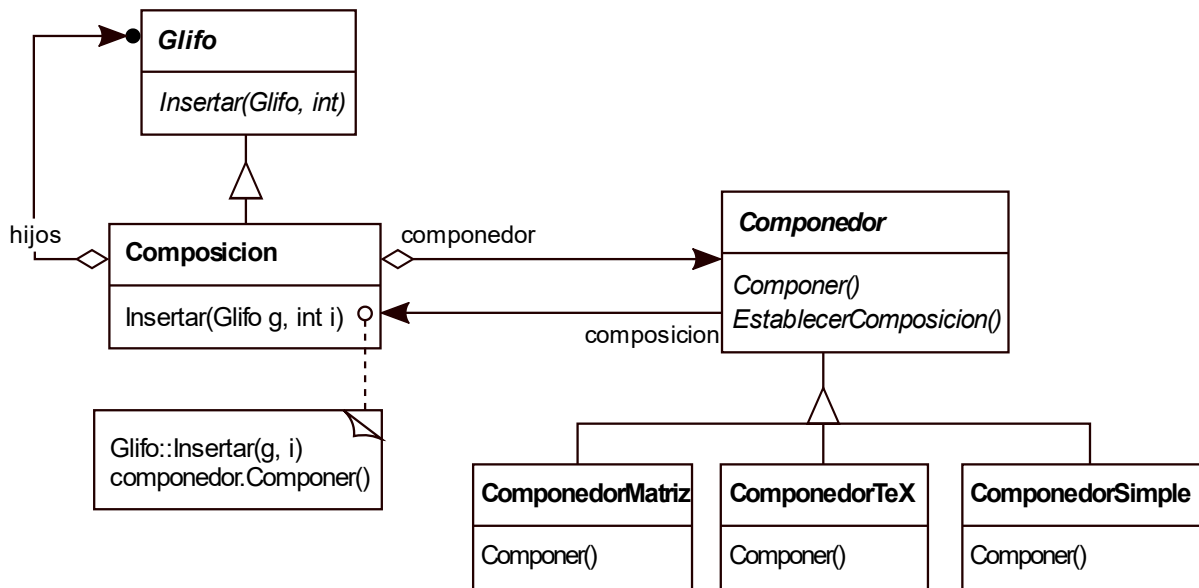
Glifo

Insertar(Glifo, int)

hijos

Composicion

Insertar(Glifo g, int i)

componedor

Componedor

Componer()
EstablecerComposicion()

composicion

Glifo::Insertar(g, i)
componedor.Componer()

ComponedorMatriz

Componer()

ComponedorTeX

Componer()

ComponedorSimple

Componer()